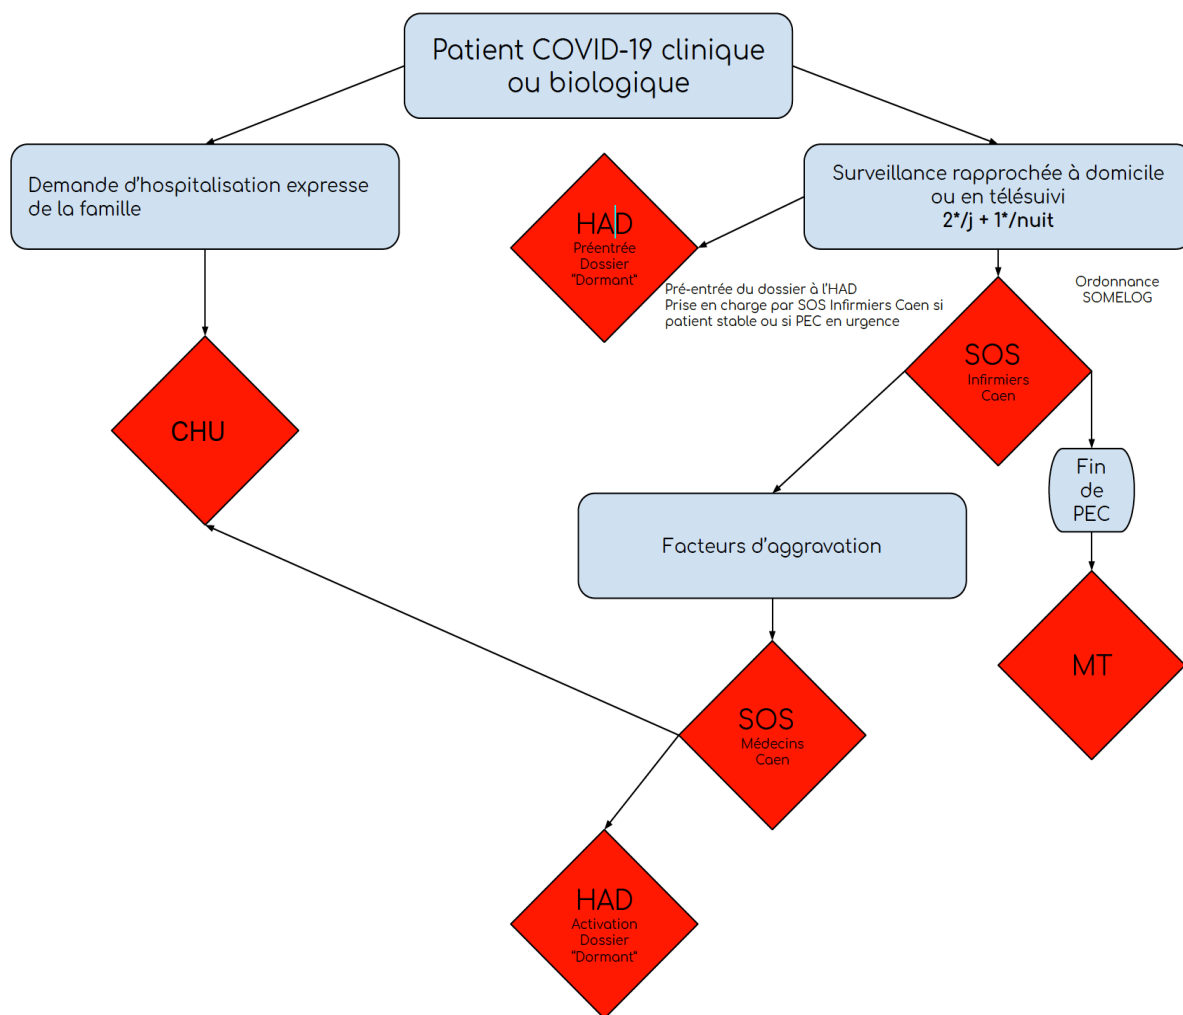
Patient COVID-19 clinique ou biologique

Demande d'hospitalisation expresse de la famille

HAD
Préentrée
Dossier
"Dormant"

Surveillance rapprochée à domicile ou en télésuivi
2*/j + 1*/nuit

Pré-entrée du dossier à l'HAD
Prise en charge par SOS Infirmiers Caen si patient stable ou si PEC en urgence

Ordonnance
SOMELOG

SOS
Infirmiers
Caen

CHU

Fin
de
PEC

Facteurs d'aggravation

MT

SOS
Médecins
Caen

HAD
Activation
Dossier
"Dormant"